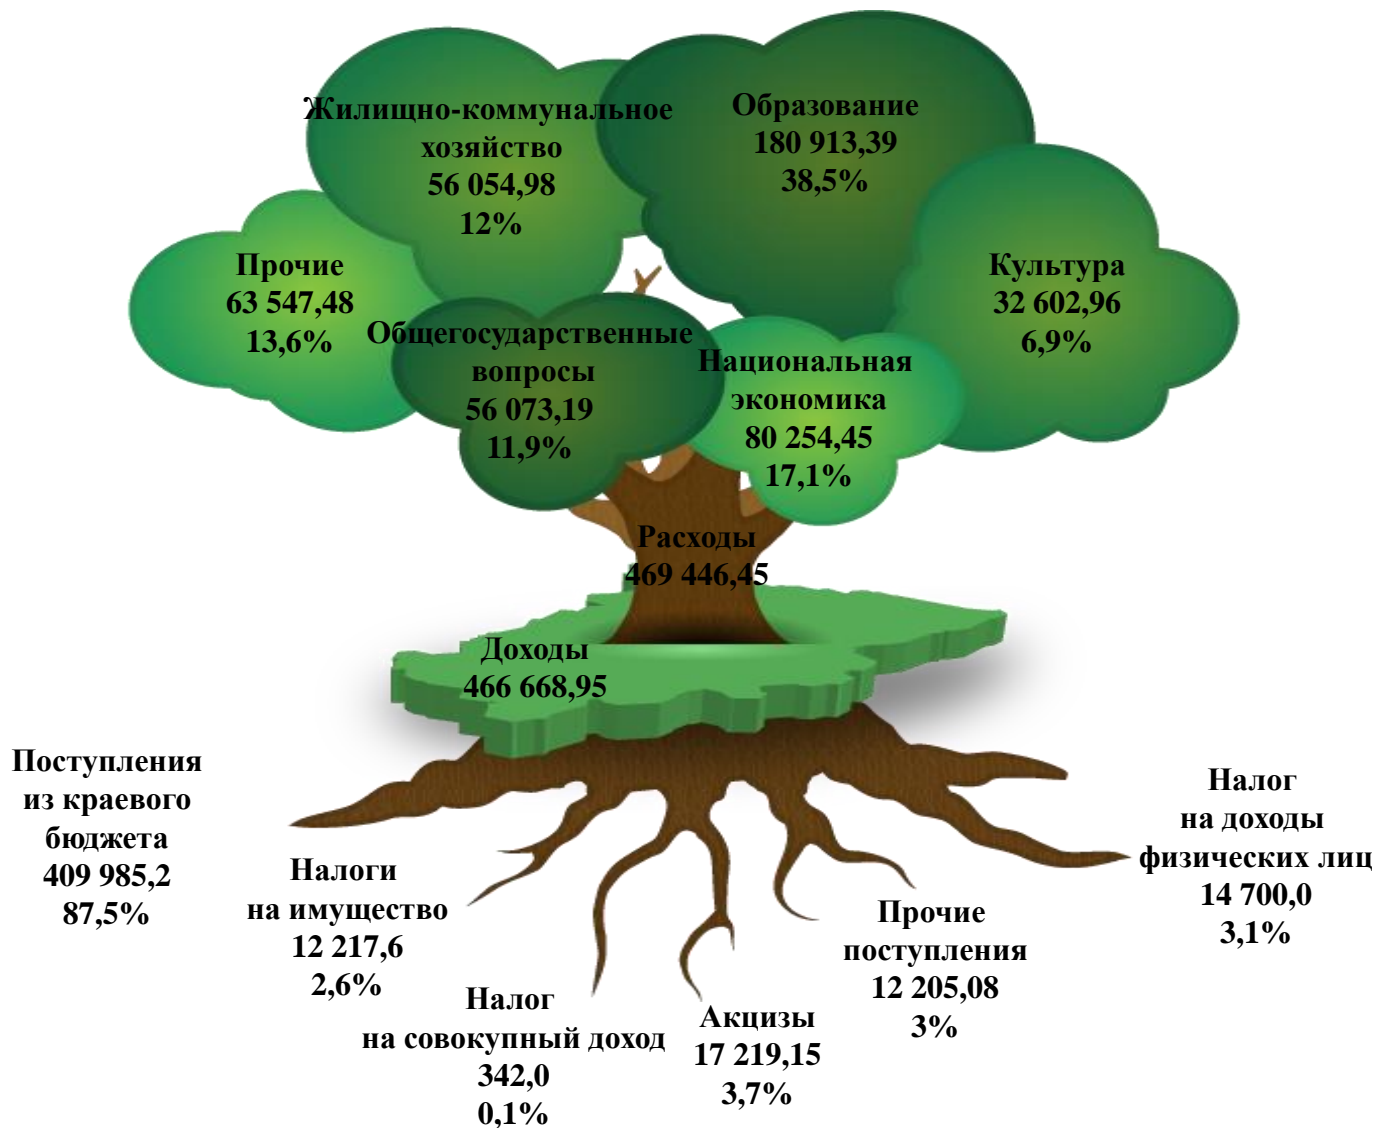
Жилищно-коммунальное хозяйство
56 054,98
12%

Образование
180 913,39
38,5%

Прочие
63 547,48
13,6%

Культура
32 602,96
6,9%

Общегосударственные вопросы
56 073,19
11,9%

Национальная экономика
80 254,45
17,1%

Расходы
469 446,45

Доходы
466 668,95

Поступления из краевого бюджета
409 985,2
87,5%

Налог на доходы физических лиц
14 700,0
3,1%

Налоги на имущество
12 217,6
2,6%

Прочие поступления
12 205,08
3%

Налог на совокупный доход
342,0
0,1%

Акцизы
17 219,15
3,7%